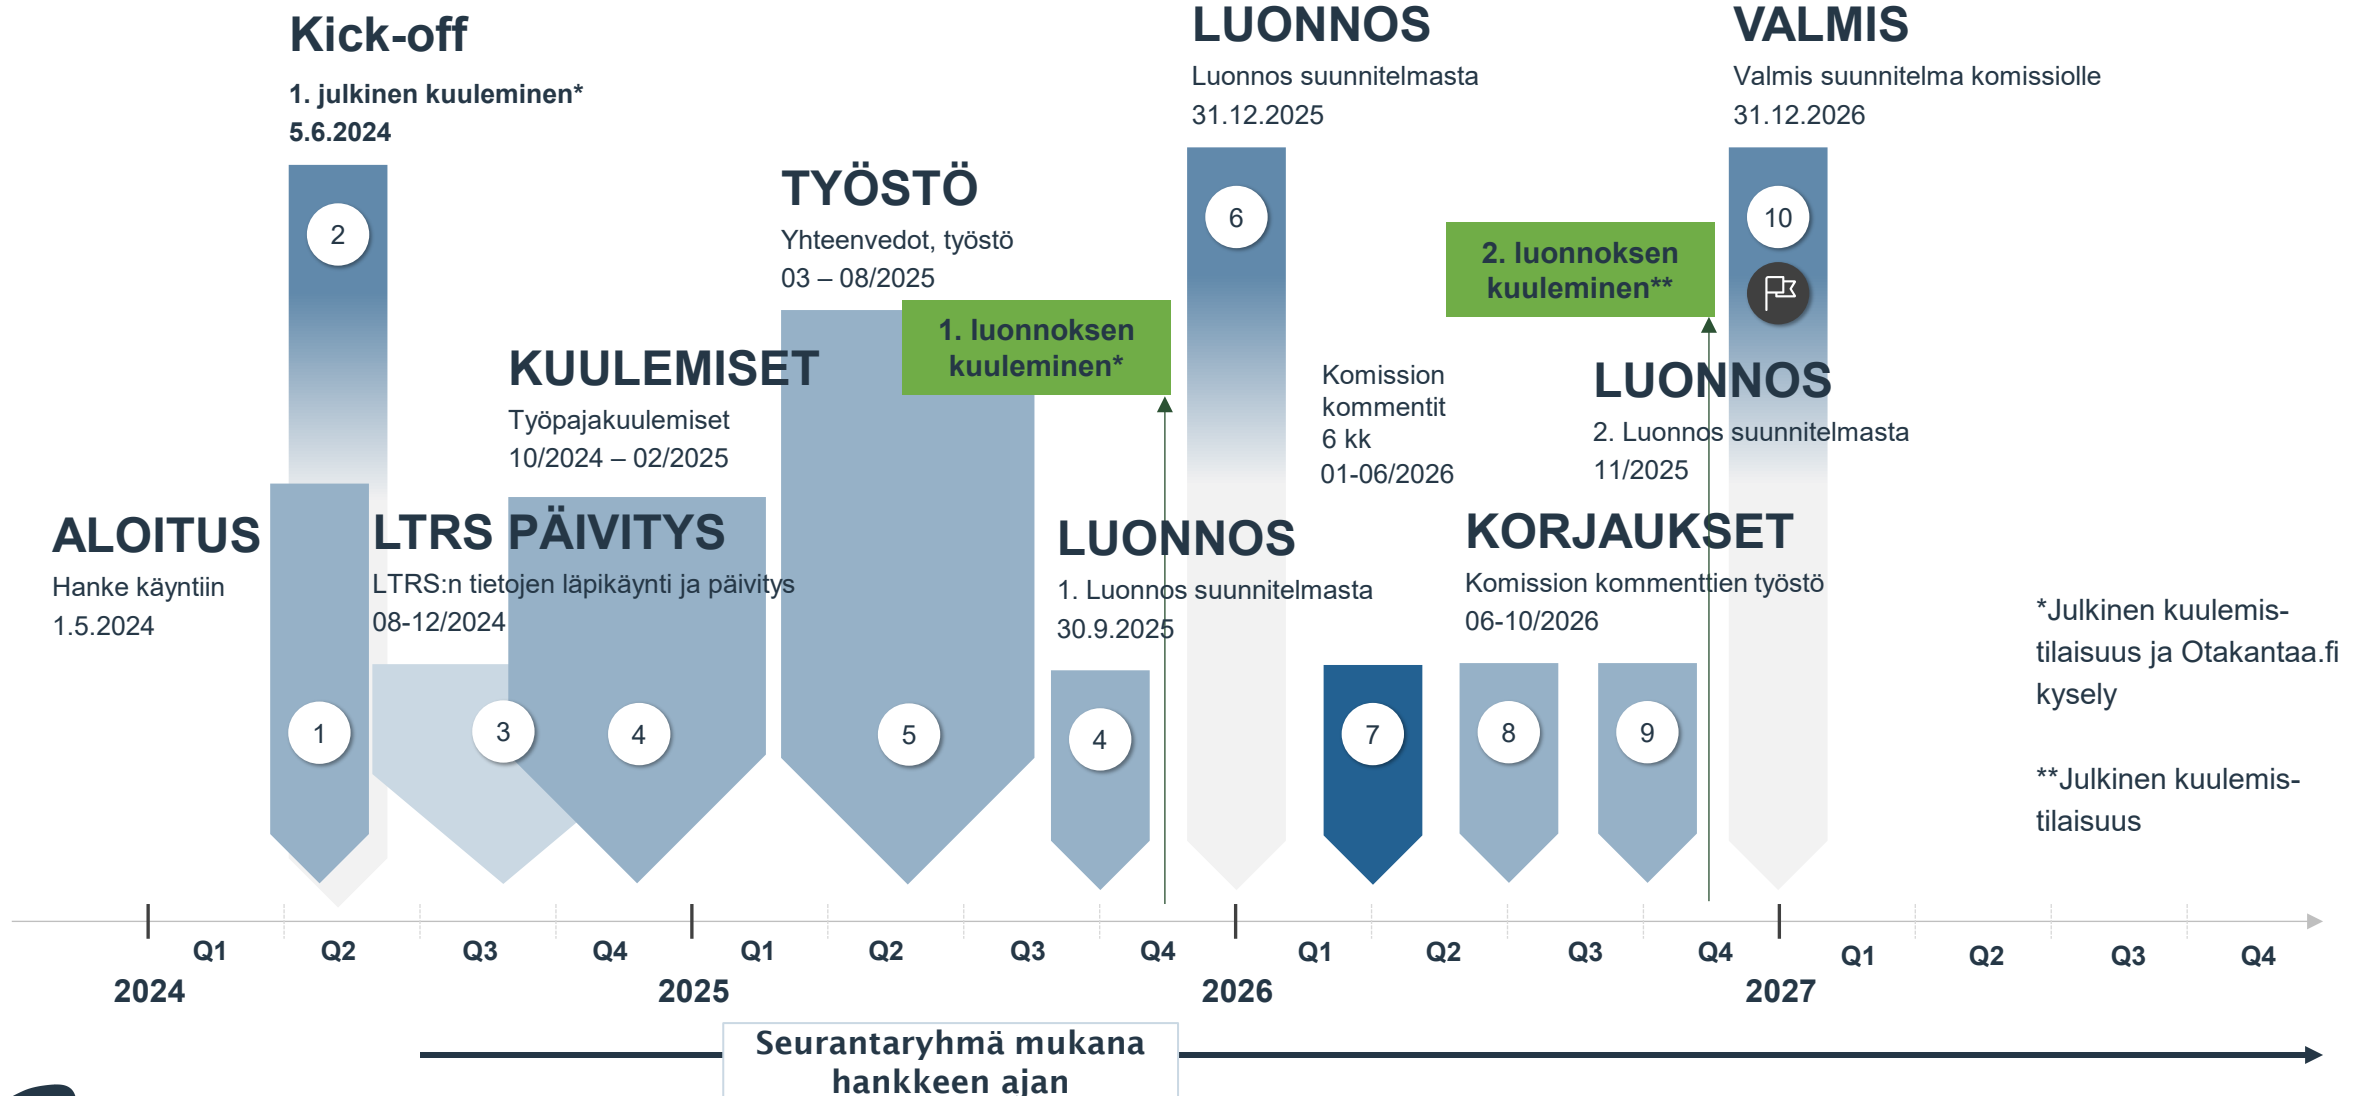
Kick-off
1. julkinen kuuleminen*
5.6.2024

LUONNOS
Luonnos suunnitelmasta
31.12.2025

VALMIS
Valmis suunnitelma komissiolle
31.12.2026

TYÖSTÖ
Yhteenvedot, työstö
03 – 08/2025

1. luonnoksen kuuleminen*

2. luonnoksen kuuleminen**

KUULEMISET
Työpajakuulemiset
10/2024 – 02/2025

Komission kommentit
6 kk
01-06/2026

LUONNOS
2. Luonnos suunnitelmasta
11/2025

ALOITUS
Hanke käyntiin
1.5.2024

LTRS PÄIVITYS
LTRS:n tietojen läpikäynti ja päivitys
08-12/2024

LUONNOS
1. Luonnos suunnitelmasta
30.9.2025

KORJAUKSET
Komission kommenttien työstö
06-10/2026

*Julkinen kuulemistilaisuus ja Otakantaa.fi kysely

**Julkinen kuulemistilaisuus

2 6 10 1 3 4 5 4 7 8 9

Q1 Q2 Q3 Q4
2024
Q1 Q2 Q3 Q4
2025
Q1 Q2 Q3 Q4
2026
Q1 Q2 Q3 Q4
2027

Seurantaryhmä mukana hankkeen ajan